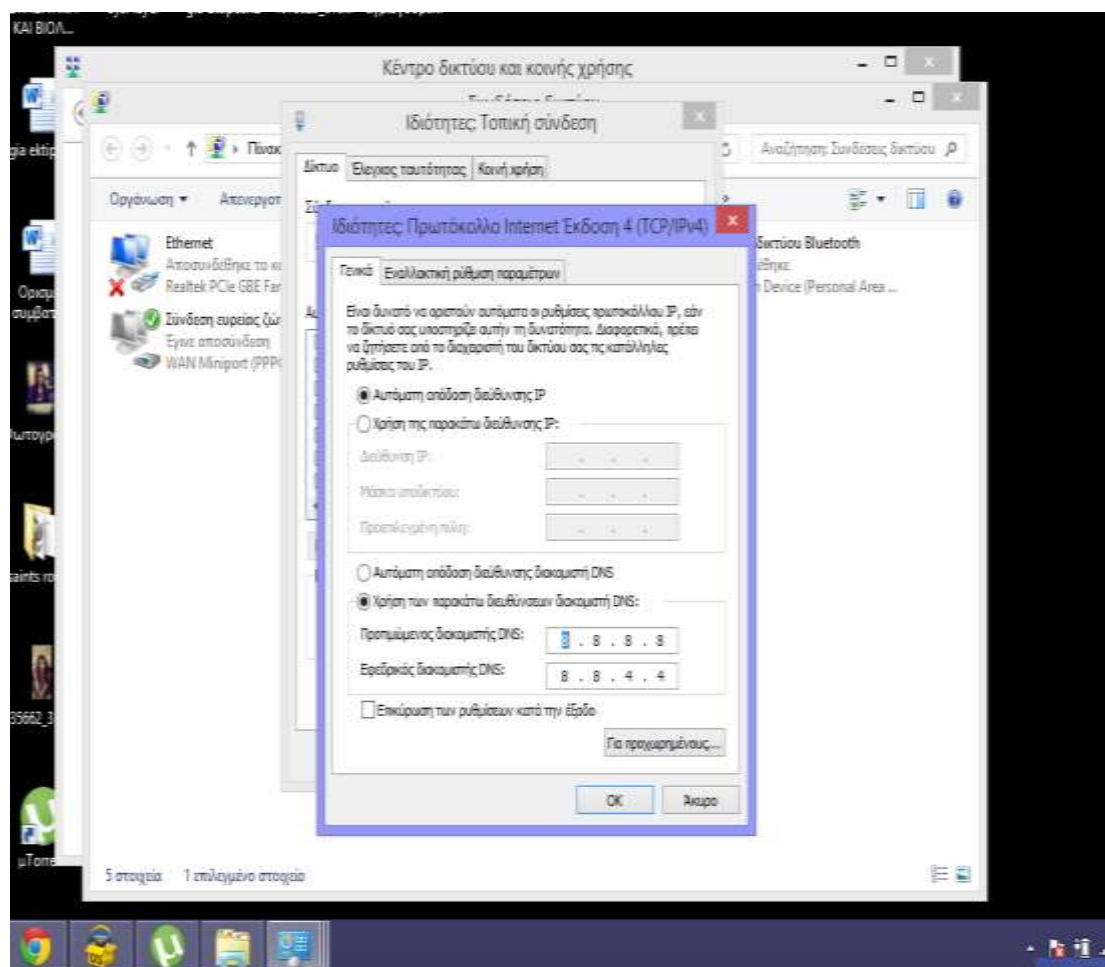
KAI BIOΛ...

gia ektip

Ορισμ συμβατ

Λυτογρ

saints ro

35662_3

μTorre

Κέντρο δικτύου και κοινής χρήσης

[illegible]

Πίνακ

Αναζήτηση: Συνδέσεις δικτύου

Οργάνωση ▾ Απενεργοπ

Ethernet
Αποσυνδέθηκε το κ
Realtek PCIe GBE Far

Σύνδεση ευρείας ζών
Έχει αποσύνδεση
WAN Miniport (PPP

δικτύου Bluetooth
Device (Personal Area ...

5 στοιχεία 1 επιλεγμένο στοιχείο

Ιδιότητες: Τοπική σύνδεση

Δίκτυο Έλεγχος ταυτότητας Κοινή χρήση

Ιδιότητες: Πρωτόκολλο Internet Έκδοση 4 (TCP/IPv4)

Γενικά Εναλλακτική ρύθμιση παραμέτρων

Είναι δυνατό να οριστούν αυτόματα οι ρυθμίσεις πρωτοκόλλου IP, εάν το δίκτυό σας υποστηρίζει αυτήν τη δυνατότητα. Διαφορετικά, πρέπει να ζητήσετε από το διαχειριστή του δικτύου σας τις κατάλληλες ρυθμίσεις του IP.

Αυτόματη απόδοση διεύθυνσης IP

Χρήση της παρακάτω διεύθυνσης IP:

Διεύθυνση IP:

Μάσκα υποδικτύου:

Προεπιλεγμένη πύλη:

Αυτόματη απόδοση διεύθυνσης διακομιστή DNS

Χρήση των παρακάτω διευθύνσεων διακομιστή DNS:

Προτιμώμενος διακομιστής DNS: 8 . 8 . 8 . 8

Εφεδρικός διακομιστής DNS: 8 . 8 . 4 . 4

Επικύρωση των ρυθμίσεων κατά την έξοδο

Για προχωρημένους...

OK Άκυρο